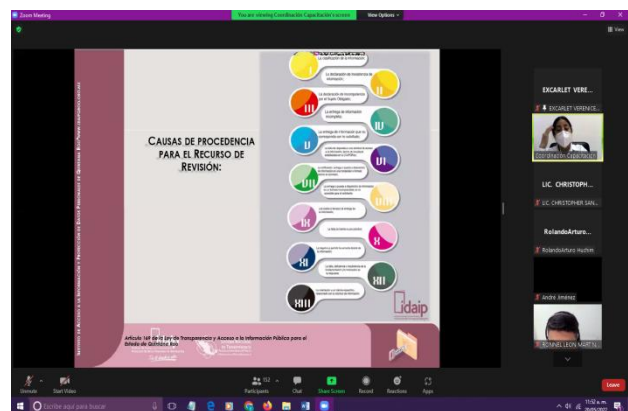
Zoom Meeting

You are viewing Coordinación Capacitación's screen

View Options

View

CAUSAS DE PROCEDENCIA PARA EL RECURSO DE REVISIÓN:

I

II

III

IV

V

VI

VII

VIII

IX

X

XI

XII

XIII

La clasificación de la información.

La declaración de inexistencia de información.

La declaración de incompetencia por el Sujeto Obligado.

La entrega de información incompleta.

La entrega de información que no corresponda con lo solicitado.

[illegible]

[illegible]

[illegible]

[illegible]

La falta de trámite a la solicitud.

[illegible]

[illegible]

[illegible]

Artículo 169 de la Ley de Transparencia y Acceso a la Información Pública para el Estado de Quintana Roo.

idaip

EXCARLET VERE...

EXCARLET VERENICE...

Coordinación Capacitació

LIC. CHRISTOPH...

LIC. CHRISTOPHER SAN...

RolandoArturo...

RolandoArturo Huchim

André Jiménez

RONNIEL LEON MARTIN...

Unmute

Start Video

Participants 152

Chat

Share Screen

Record

Reactions

Apps

Leave

Escribe aquí para buscar

11:50 a.m.